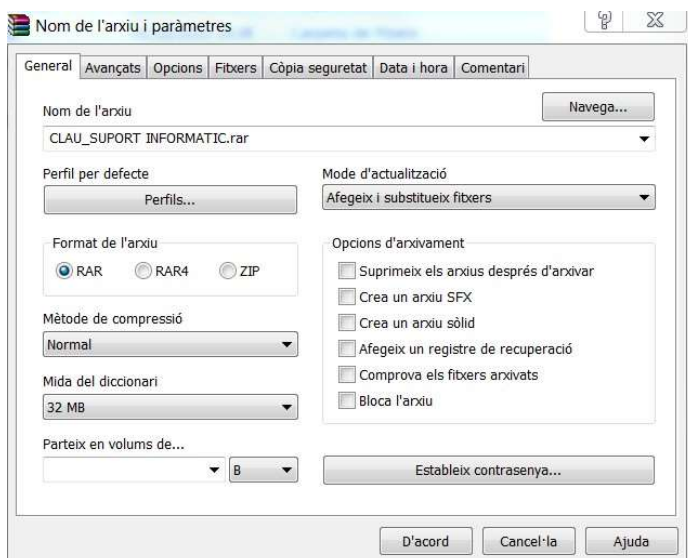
Nom de l'arxiu i paràmetres

General | Avançats | Opcions | Fitxers | Còpia seguretat | Data i hora | Comentari

Nom de l'arxiu

Navega...

CLAU_SUPORT INFORMATIC.rar

Perfil per defecte

Perfils...

Mode d'actualització

Afegeix i substitueix fitxers

Format de l'arxiu

RAR RAR4 ZIP

Opcions d'arxivament

Suprimeix els arxius després d'arxivar

Crea un arxiu SFX

Crea un arxiu sòlid

Afegeix un registre de recuperació

Comprova els fitxers arxivats

Bloca l'arxiu

Mètode de compressió

Normal

Mida del diccionari

32 MB

Parteix en volums de...

B

Estableix contrasenya...

D'acord Cancel·la Ajuda